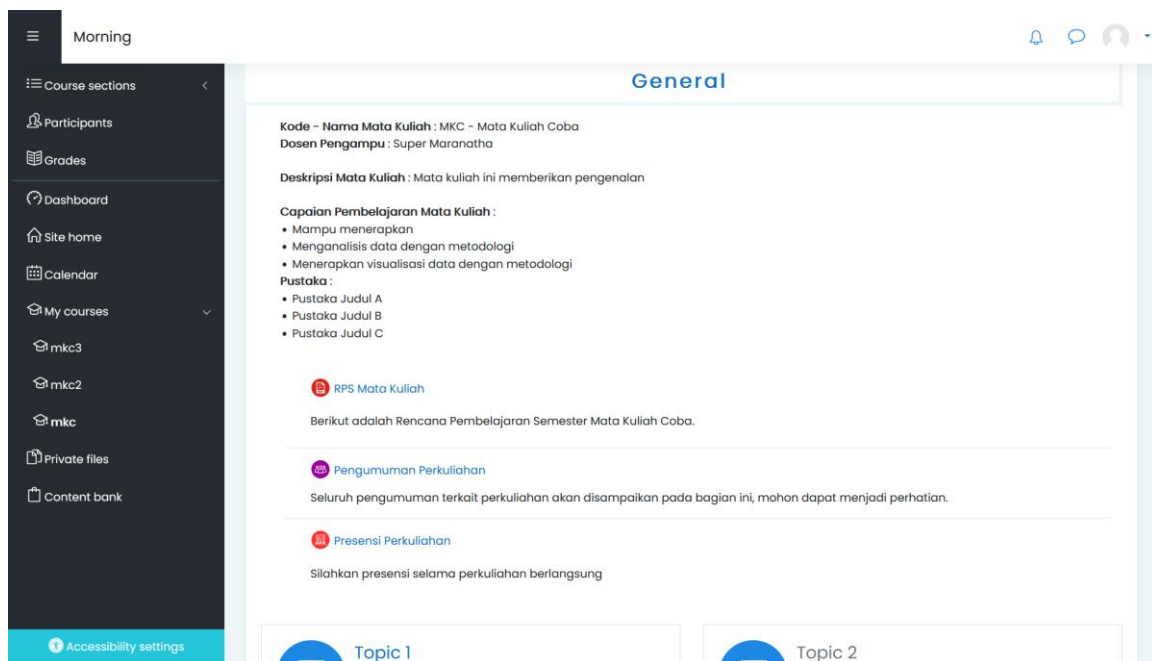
Morning

Course sections
Participants
Grades
Dashboard
Site home
Calendar
My courses
mkc3
mkc2
mkc
Private files
Content bank

Accessibility settings

General

**Kode - Nama Mata Kuliah** : MKC - Mata Kuliah Coba
**Dosen Pengampu** : Super Maranatha

**Deskripsi Mata Kuliah** : Mata kuliah ini memberikan pengenalan

**Capaian Pembelajaran Mata Kuliah** :
• Mampu menerapkan
• Menganalisis data dengan metodologi
• Menerapkan visualisasi data dengan metodologi
**Pustaka** :
• Pustaka Judul A
• Pustaka Judul B
• Pustaka Judul C

RPS Mata Kuliah

Berikut adalah Rencana Pembelajaran Semester Mata Kuliah Coba.

Pengumuman Perkuliahan

Seluruh pengumuman terkait perkuliahan akan disampaikan pada bagian ini, mohon dapat menjadi perhatian.

Presensi Perkuliahan

Silahkan presensi selama perkuliahan berlangsung

Topic 1

Topic 2